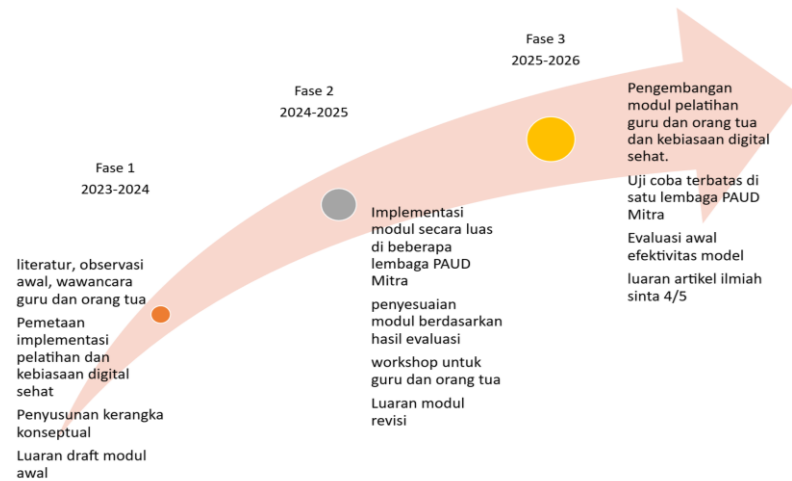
Fase 1
2023-2024

literatur, observasi awal, wawancara guru dan orang tua

Pemetaan implementasi pelatihan dan kebiasaan digital sehat

Penyusunan kerangka konseptual

Luaran draft modul awal

Fase 2
2024-2025

Implementasi modul secara luas di beberapa lembaga PAUD Mitra

penyesuaian modul berdasarkan hasil evaluasi

workshop untuk guru dan orang tua

Luaran modul revisi

Fase 3
2025-2026

Pengembangan modul pelatihan guru dan orang tua dan kebiasaan digital sehat.

Uji coba terbatas di satu lembaga PAUD Mitra

Evaluasi awal efektivitas model

luaran artikel ilmiah sinta 4/5